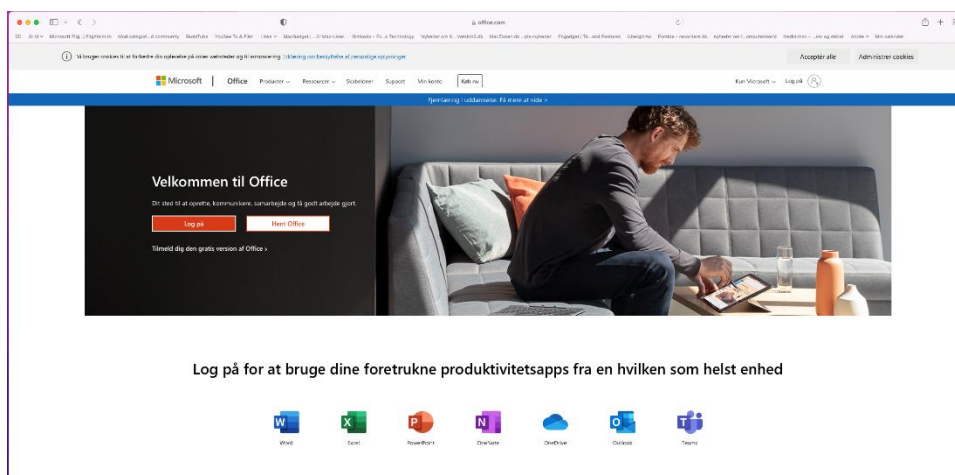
office.com

Vi bruger cookies til at forbedre din oplevelse på vores websteder og til annoncering. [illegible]

Accepter alle

Administrer cookies

Microsoft | Office Produkter Ressourcer Skabeloner Support Min konto Køb nu

Kun Microsoft Log på

Fjernlæring i uddannelse. Få mere at vide >

Velkommen til Office

Dit sted til at oprette, kommunikere, samarbejde og få godt arbejde gjort.

Log på

Hent Office

Tilmeld dig den gratis version af Office >

Log på for at bruge dine foretrukne produktivitetsapps fra en hvilken som helst enhed

Word

Excel

PowerPoint

OneNote

OneDrive

Outlook

Teams